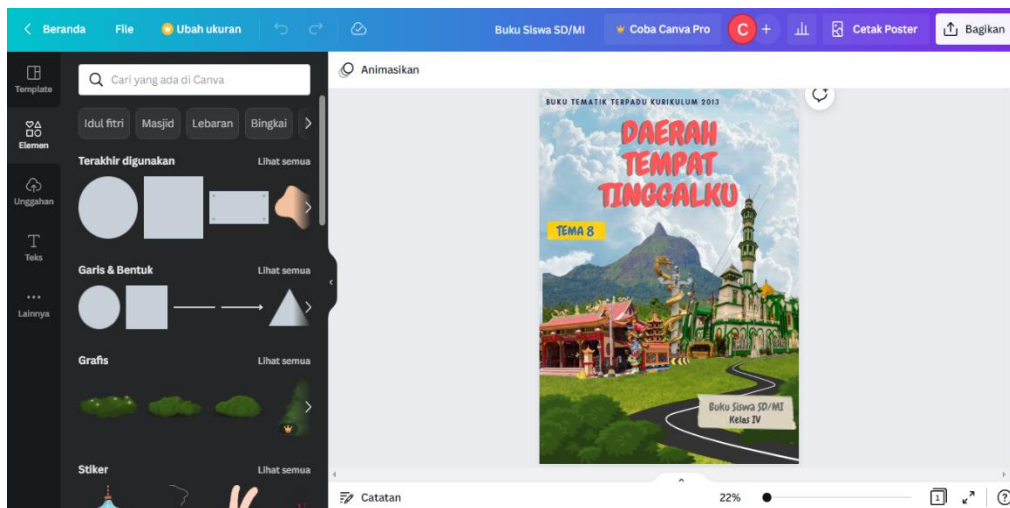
Beranda File Ubah ukuran Buku Siswa SD/MI Coba Canva Pro C + Cetak Poster Bagikan

Template
Elemen
Unggahan
Teks
Lainnya

Cari yang ada di Canva

Idul fitri Masjid Lebaran Bingkai

Terakhir digunakan Lihat semua

Garis & Bentuk Lihat semua

Grafis Lihat semua

Stiker Lihat semua

Animasikan

BUKU TEMATIK TERPADU KURIKULUM 2013

DAERAH TEMPAT TINGGALKU

TEMA 8

Buku Siswa SD/MI
Kelas IV

Catatan 22% 1